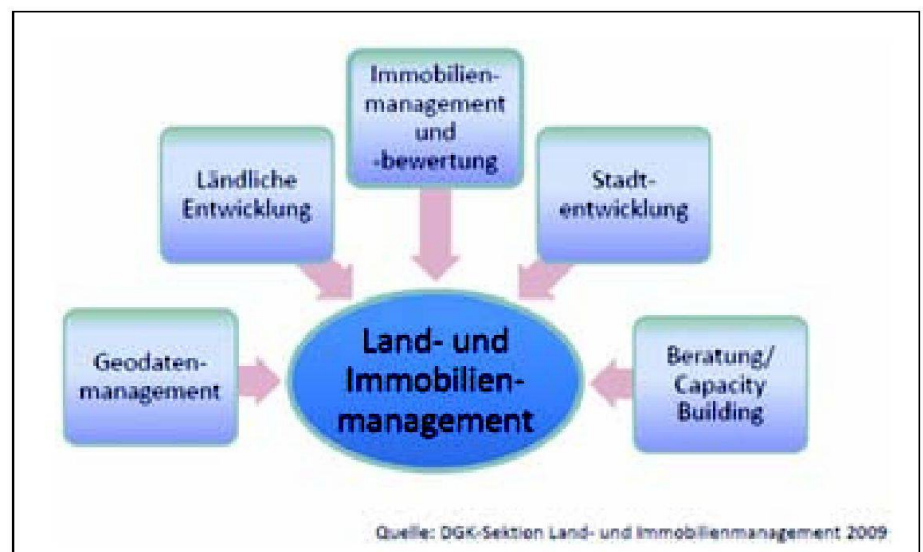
Immobilienmanagement und -bewertung

Ländliche Entwicklung

Stadtentwicklung

Geodatenmanagement

Land- und Immobilienmanagement

Beratung/ Capacity Building

Quelle: DGK-Sektion Land- und Immobilienmanagement 2009